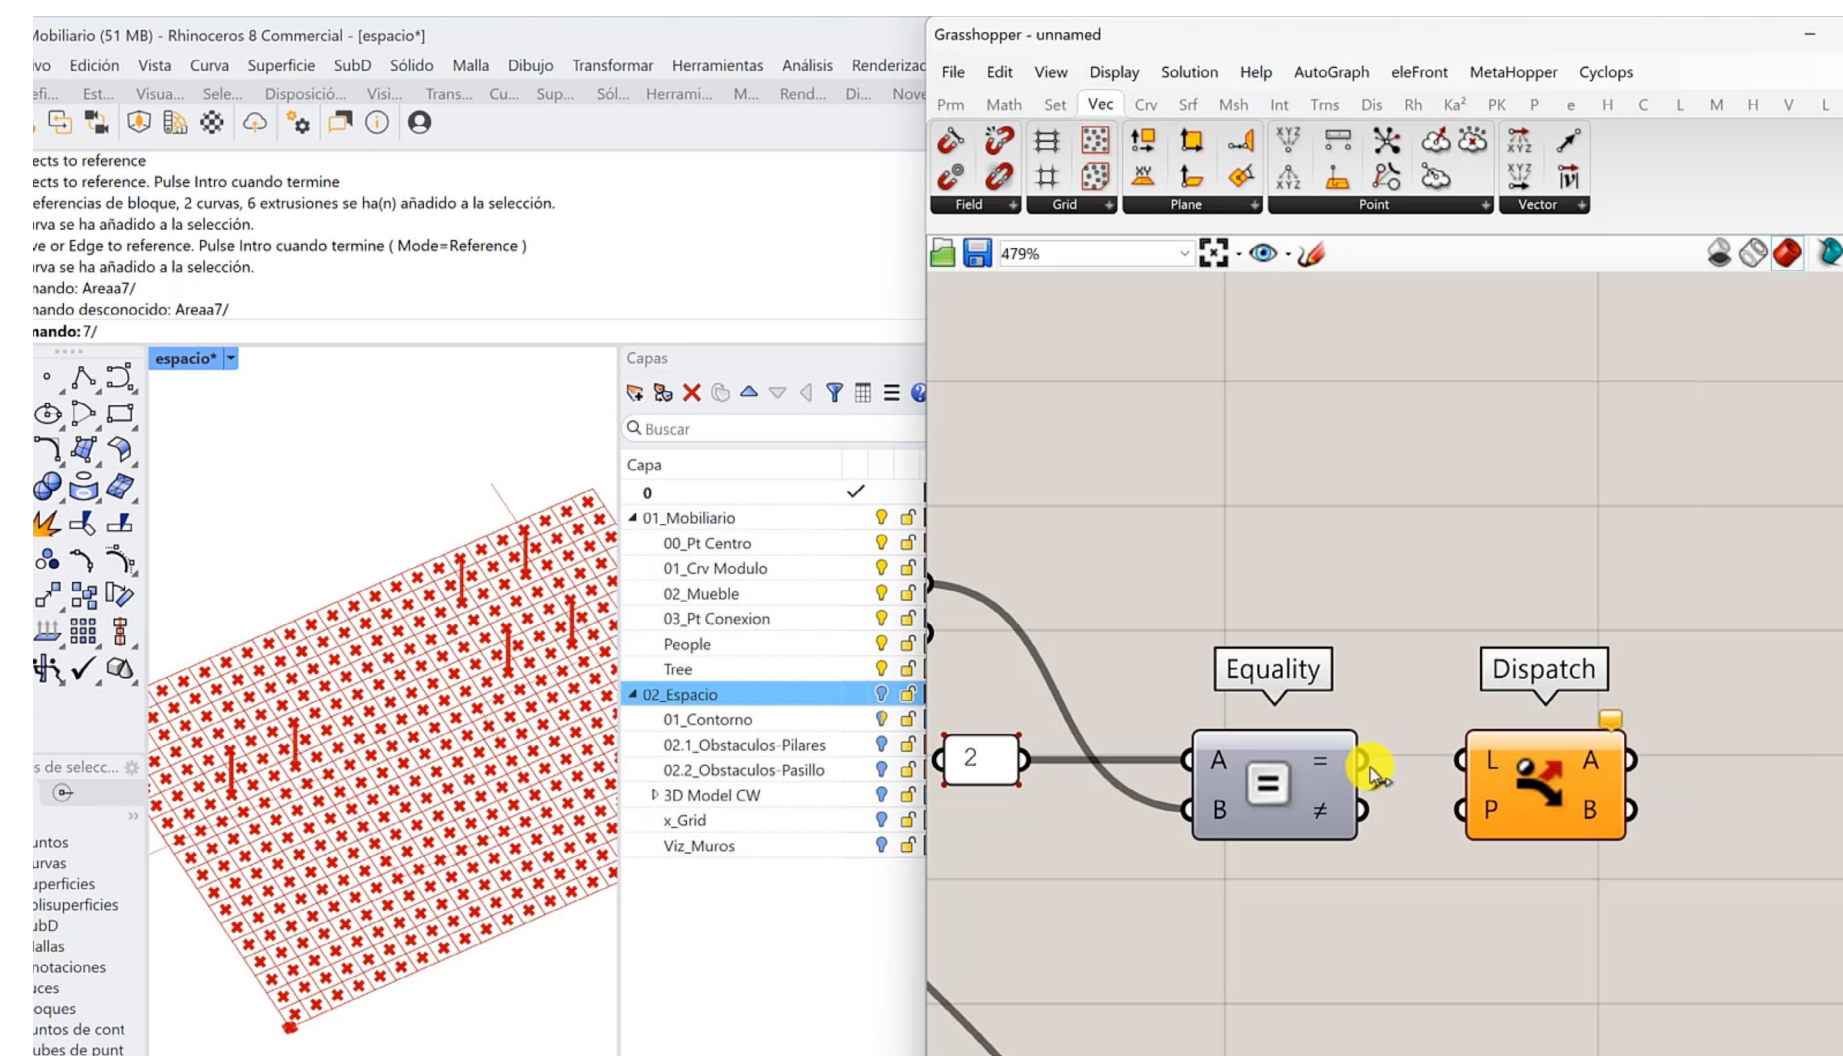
Mobiliario (51 MB) - Rhinoceros 8 Commercial - [espacio*]

vo Edición Vista Curva Superficie SubD Sólido Malla Dibujo Transformar Herramientas Análisis Renderizac

efi... Est... Visua... Sele... Disposició... Visi... Trans... Cu... Sup... Sól... Herrami... M... Rend... Di... Nove

ects to reference
ects to reference. Pulse Intro cuando termine
eferencias de bloque, 2 curvas, 6 extrusiones se ha(n) añadido a la selección.
rva se ha añadido a la selección.
ve or Edge to reference. Pulse Intro cuando termine ( Mode=Reference )
rva se ha añadido a la selección.
nando: Areaa7/
nando desconocido: Areaa7/
nando: 7/

espacio*

Capas

Buscar

Capa

0
01_Mobiliario
00_Pt Centro
01_Crv Modulo
02_Mueble
03_Pt Conexion
People
Tree
02_Espacio
01_Contorno
02.1_Obstaculos-Pilares
02.2_Obstaculos-Pasillo
3D Model CW
x_Grid
Viz_Muros

s de selecc...

untos
urvas
uperficies
olisuperficies
ubD
allas
notaciones
uces
oques
untos de cont
ubes de punt

Grasshopper - unnamed

File Edit View Display Solution Help AutoGraph eleFront MetaHopper Cyclops

Prm Math Set Vec Crv Srf Msh Int Trns Dis Rh Ka² PK P e H C L M H V L

Field Grid Plane Point Vector

479%

Equality

Dispatch

2

A
B
=
≠

L
P
A
B